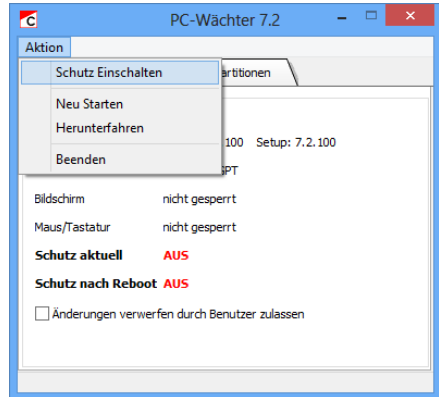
PC-Wächter 7.2

Aktion

Schutz Einschalten

Neu Starten

Herunterfahren

Beenden

artitionen

100 Setup: 7.2.100

PT

Bildschirm nicht gesperrt

Maus/Tastatur nicht gesperrt

Schutz aktuell AUS

Schutz nach Reboot AUS

Änderungen verwerfen durch Benutzer zulassen